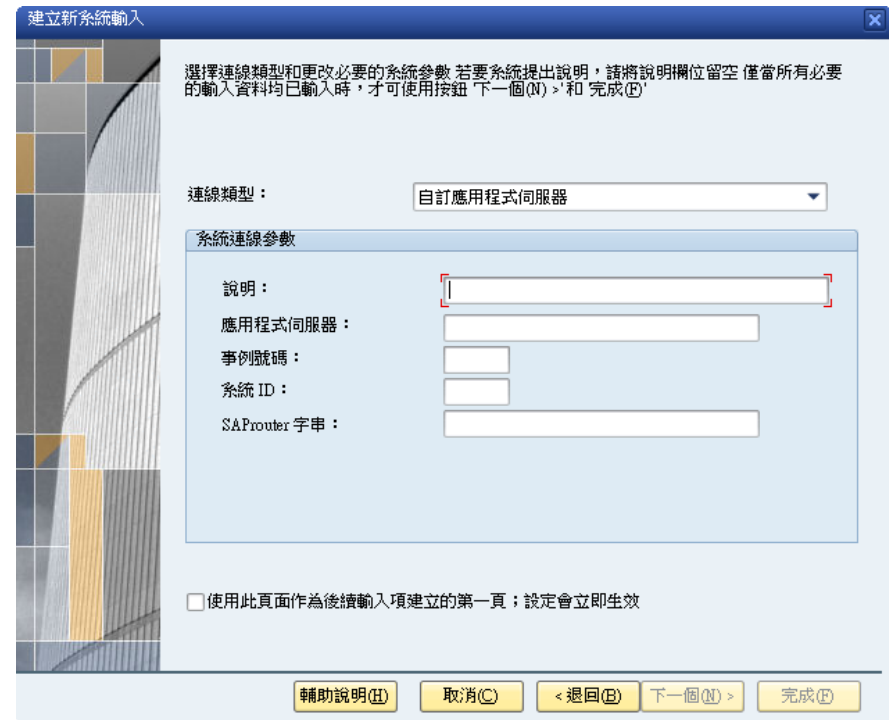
建立新系統輸入

選擇連線類型和更改必要的系統參數 若要系統提出說明，請將說明欄位留空 僅當所有必要的輸入資料均已輸入時，才可使用按鈕 '下一個(N) >' 和 '完成(F)'

連線類型：
自訂應用程式伺服器

系統連線參數

說明：
應用程式伺服器：
事例號碼：
系統 ID：
SAProuter 字串：

使用此頁面作為後續輸入項建立的第一頁；設定會立即生效

輔助說明(H)
取消(C)
< 退回(B)
下一個(N) >
完成(F)